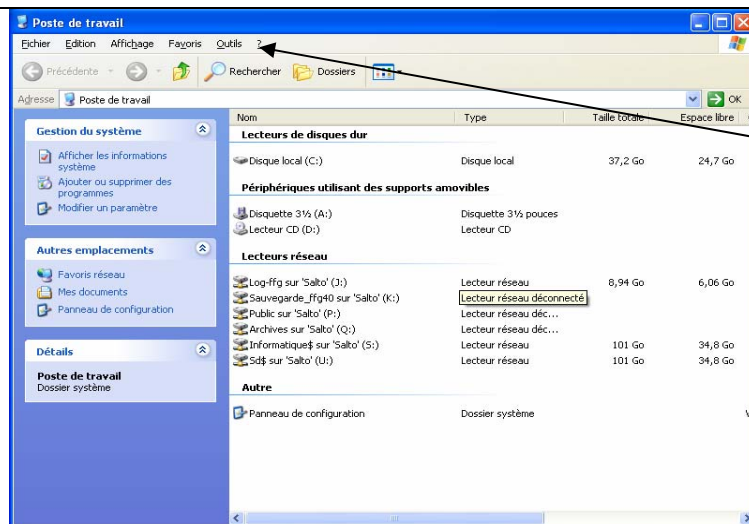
Poste de travail

Fichier Edition Affichage Favoris Outils ?

Précédente Rechercher Dossiers

Adresse Poste de travail OK

Gestion du système

Afficher les informations système

Ajouter ou supprimer des programmes

Modifier un paramètre

Autres emplacements

Favoris réseau

Mes documents

Panneau de configuration

Détails

Poste de travail
Dossier système

| Nom | Type | Taille totale | Espace libre |
|---|---|---|---|
| **Lecteurs de disques dur** | | | |
| Disque local (C:) | Disque local | 37,2 Go | 24,7 Go |
| **Périphériques utilisant des supports amovibles** | | | |
| Disquette 3½ (A:) | Disquette 3½ pouces | | |
| Lecteur CD (D:) | Lecteur CD | | |
| **Lecteurs réseau** | | | |
| Log-ffg sur 'Salto' (J:) | Lecteur réseau | 8,94 Go | 6,06 Go |
| Sauvegarde_ffg40 sur 'Salto' (K:) | Lecteur réseau déconnecté | | |
| Public sur 'Salto' (P:) | Lecteur réseau déc... | | |
| Archives sur 'Salto' (Q:) | Lecteur réseau déc... | | |
| Informatique$ sur 'Salto' (S:) | Lecteur réseau | 101 Go | 34,8 Go |
| Sd$ sur 'Salto' (U:) | Lecteur réseau | 101 Go | 34,8 Go |
| **Autre** | | | |
| Panneau de configuration | Dossier système | | |